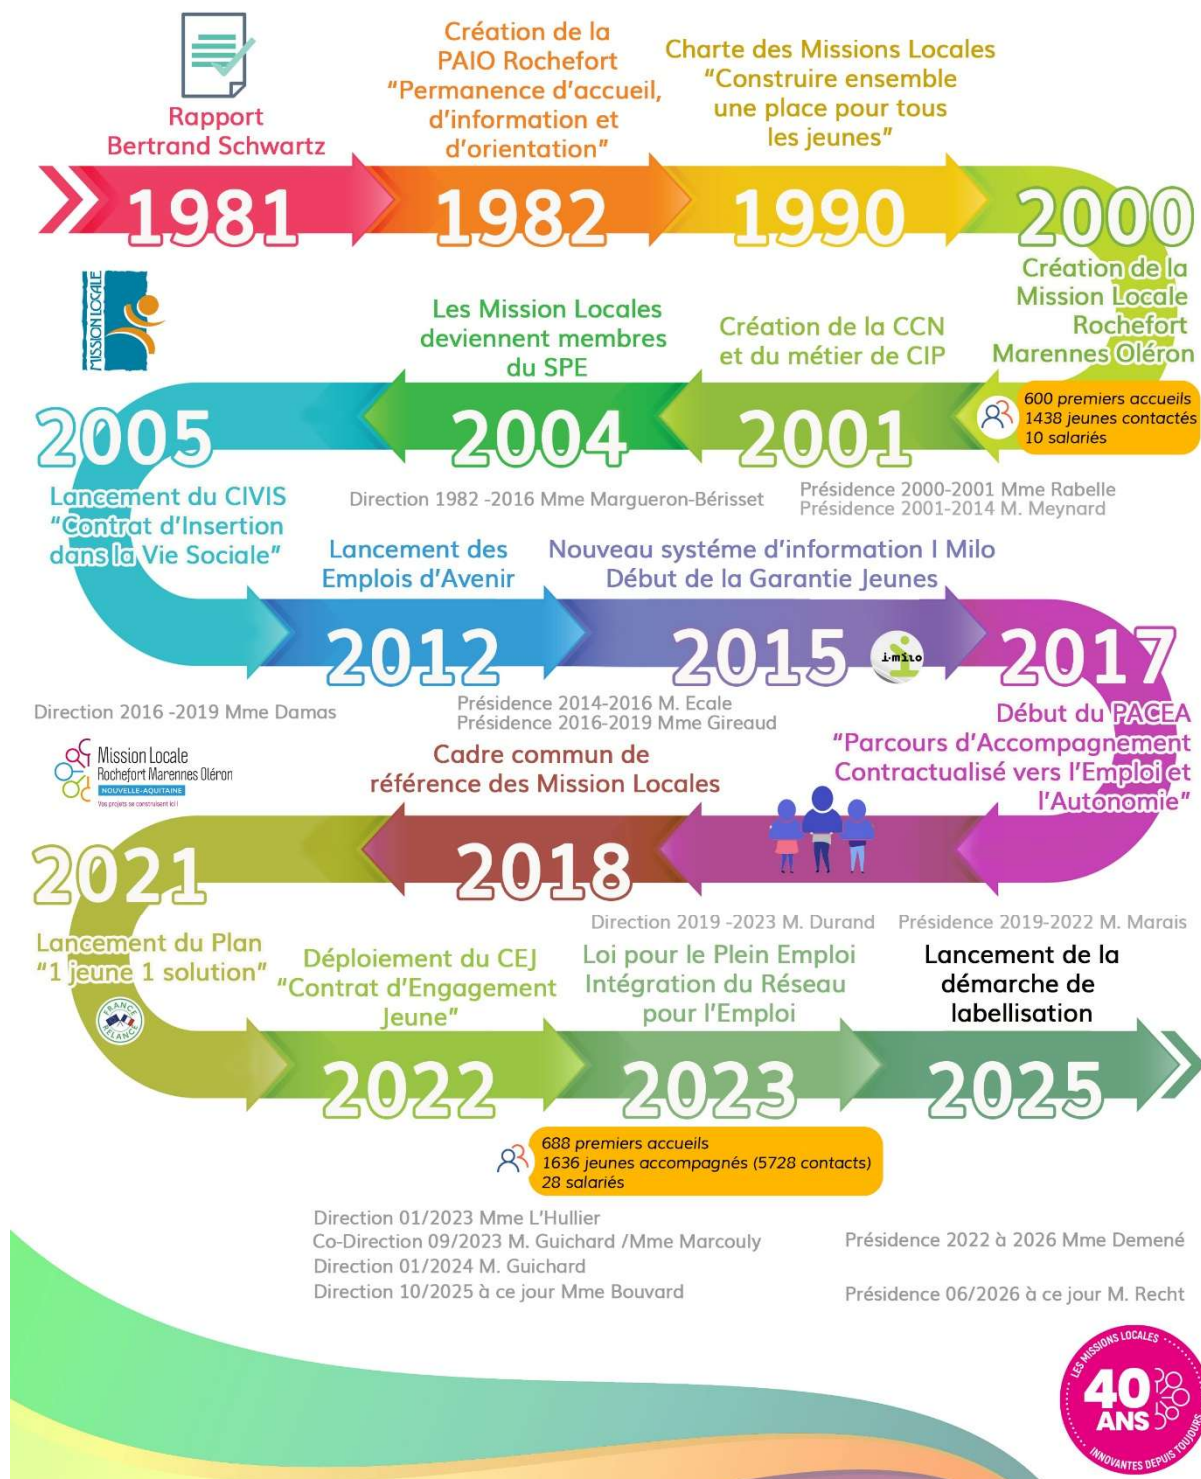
Rapport Bertrand Schwartz

1981

Création de la PAIO Rochefort "Permanence d'accueil, d'information et d'orientation"

1982

Charte des Missions Locales "Construire ensemble une place pour tous les jeunes"

1990

2000

Création de la Mission Locale Rochefort Marennes Oléron

600 premiers accueils
1438 jeunes contactés
10 salariés

MISSION LOCALE

Création de la CCN et du métier de CIP

2001

Présidence 2000-2001 Mme Rabelle
Présidence 2001-2014 M. Meynard

Les Mission Locales deviennent membres du SPE

2004

Direction 1982 -2016 Mme Margueron-Bérisset

2005

Lancement du CIVIS "Contrat d'Insertion dans la Vie Sociale"

Lancement des Emplois d'Avenir

2012

Nouveau systéme d'information I Milo
Début de la Garantie Jeunes

2015

i-milo

2017

Direction 2016 -2019 Mme Damas

Présidence 2014-2016 M. Ecale
Présidence 2016-2019 Mme Gireaud

Début du PACEA "Parcours d'Accompagnement Contractualisé vers l'Emploi et l'Autonomie"

Mission Locale Rochefort Marennes Oléron
NOUVELLE-AQUITAINE
Vos projets se construisent ici !

Cadre commun de référence des Mission Locales

2018

2021

Direction 2019 -2023 M. Durand
Présidence 2019-2022 M. Marais

Lancement du Plan "1 jeune 1 solution"

FRANCE RELANCE

Déploiement du CEJ "Contrat d'Engagement Jeune"

2022

Loi pour le Plein Emploi Intégration du Réseau pour l'Emploi

2023

Lancement de la démarche de labellisation

2025

688 premiers accueils
1636 jeunes accompagnés (5728 contacts)
28 salariés

Direction 01/2023 Mme L'Hullier
Co-Direction 09/2023 M. Guichard /Mme Marcouly
Direction 01/2024 M. Guichard
Direction 10/2025 à ce jour Mme Bouvard

Présidence 2022 à 2026 Mme Demené

Présidence 06/2026 à ce jour M. Recht

LES MISSIONS LOCALES 40 ANS INNOVANTES DEPUIS TOUJOURS